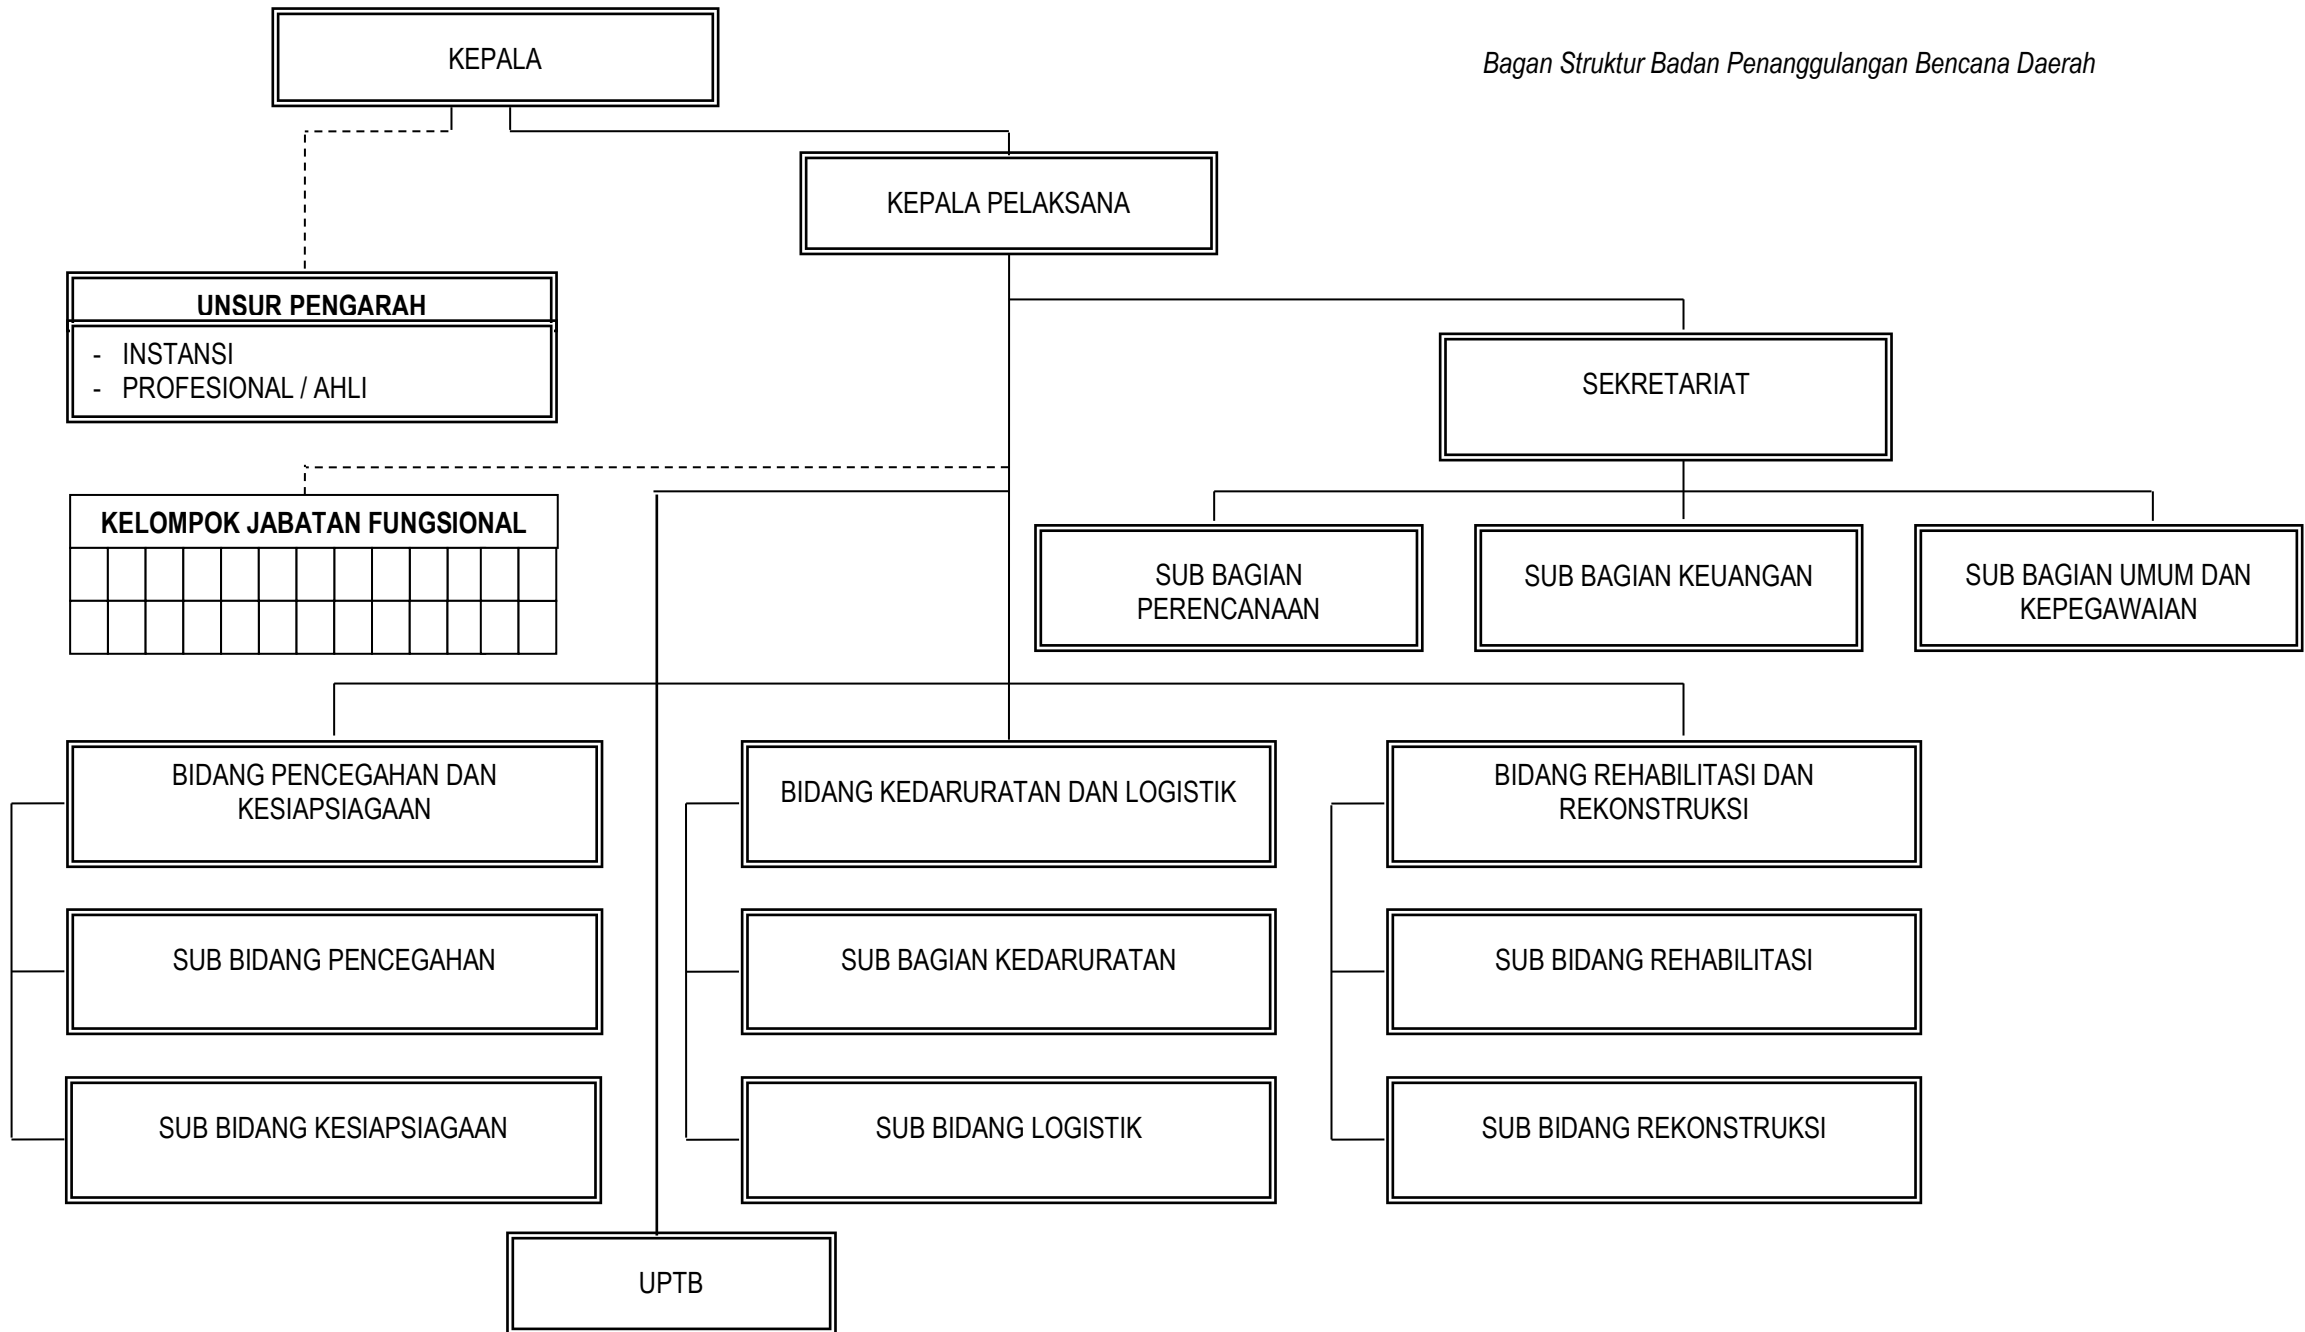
KEPALA

Bagan Struktur Badan Penanggulangan Bencana Daerah

KEPALA PELAKSANA

UNSUR PENGARAH

- INSTANSI
- PROFESIONAL / AHLI

SEKRETARIAT

KELOMPOK JABATAN FUNGSIONAL

SUB BAGIAN PERENCANAAN

SUB BAGIAN KEUANGAN

SUB BAGIAN UMUM DAN KEPEGAWAIAN

BIDANG PENCEGAHAN DAN KESIAPSIAGAAN

BIDANG KEDARURATAN DAN LOGISTIK

BIDANG REHABILITASI DAN REKONSTRUKSI

SUB BIDANG PENCEGAHAN

SUB BAGIAN KEDARURATAN

SUB BIDANG REHABILITASI

SUB BIDANG KESIAPSIAGAAN

SUB BIDANG LOGISTIK

SUB BIDANG REKONSTRUKSI

UPTB